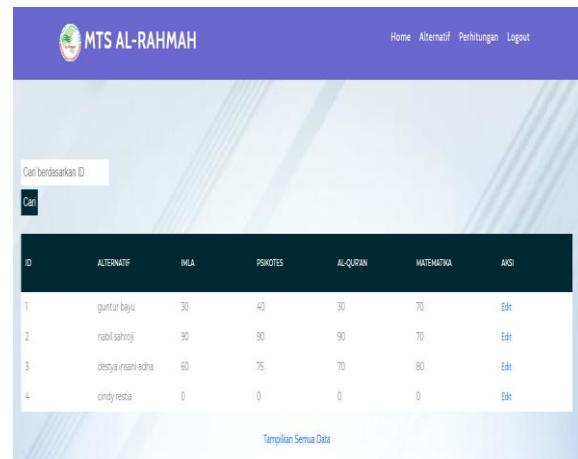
MTS AL-RAHMAH

Home Alternatif Perhitungan Logout

Cari berdasarkan ID

Cari

| ID | ALTERNATIF | IMLA | PSIKOTES | AL-QUR'AN | MATEMATIKA | AKSI |
|---|---|---|---|---|---|---|
| 1 | guntur bayu | 30 | 40 | 30 | 70 | Edit |
| 2 | nabil sahroji | 90 | 90 | 90 | 70 | Edit |
| 3 | destya insani adha | 60 | 75 | 70 | 80 | Edit |
| 4 | cindy restia | 0 | 0 | 0 | 0 | Edit |

Tampilkan Semua Data